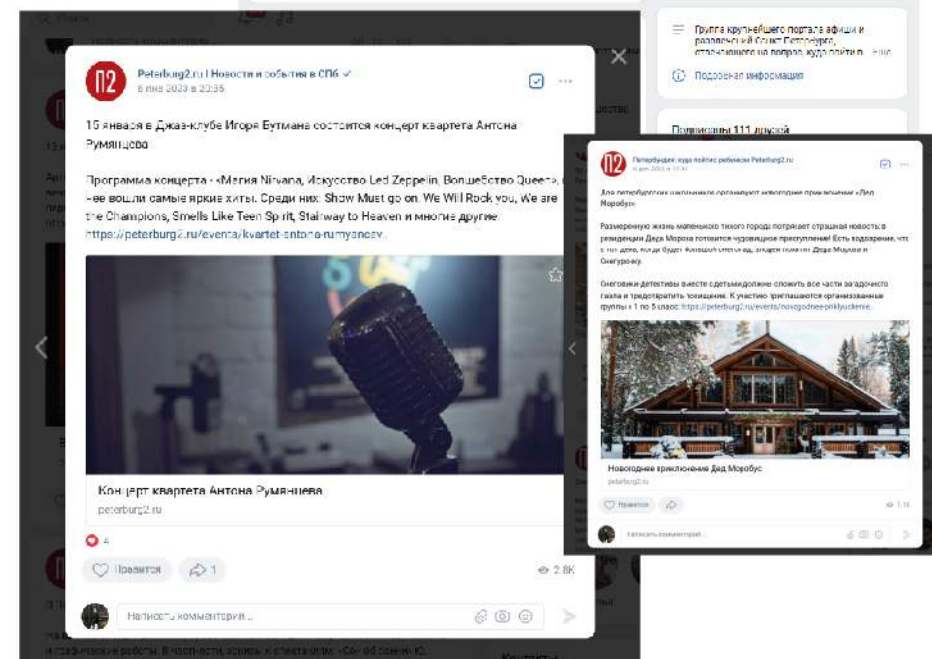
Peterburg2.ru | Новости и события в СПб
6 янв 2023 в 23:35

15 января в Джаз-клубе Игоря Бутмана состоится концерт квартета Антона Румянцева

Программа концерта - «Магия Nirvana, Искусство Led Zeppelin, Волшебство Queen», в нее вошли самые яркие хиты. Среди них: Show Must go on, We Will Rock you, We are the Champions, Smells Like Teen Spirit, Stairway to Heaven и многие другие.
https://peterburg2.ru/events/kvartet-antona-rumyanceva

Концерт квартета Антона Румянцева
peterburg2.ru

4

Нравится 1 2.8K

Написать комментарий...

Группа крупнейшего портала афиши и развлечений Санкт-Петербурга, отвечающего на вопрос, куда пойти в... Ещё

Подробная информация

Подписаны 111 друзей

Петербуржец: куда пойти с ребенком Peterburg2.ru

Для петербургских школьников организуют новогоднее приключение «Дед Моробус»

Размеренную жизнь маленького тихого города потрясает страшная новость: в резиденции Деда Мороза готовится чудовищное преступление! Есть подозрение, что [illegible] Деда Мороза и Снегурочку.

Снеговики-детективы вместе с детьми должны сложить все части загадочного пазла и предотвратить похищение. К участию приглашаются организованные группы с 1 по 5 класс: https://peterburg2.ru/events/novogodnee-priklyuchenie

Новогоднее приключение Дед Моробус
peterburg2.ru

Нравится

Написать комментарий...